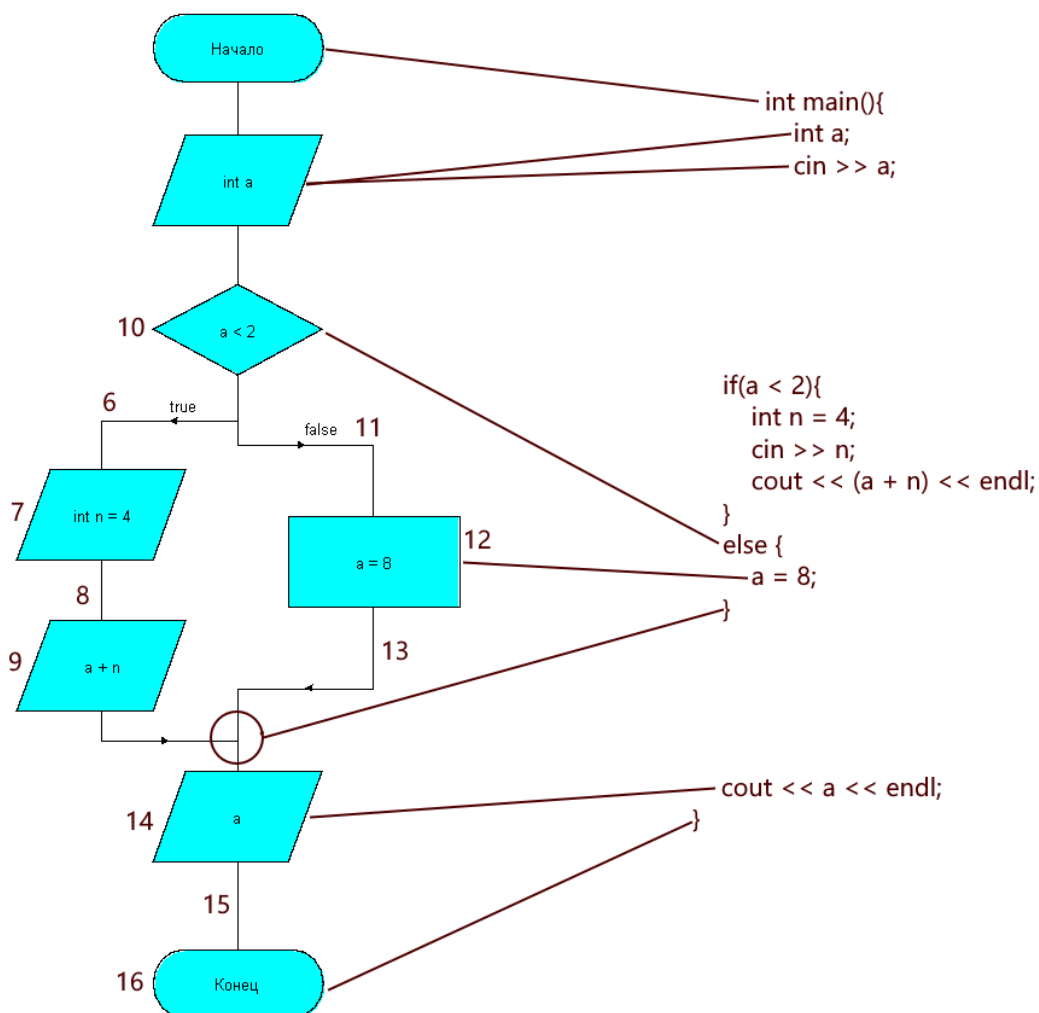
Начало

int main(){
int a;
cin >> a;

int a

10

a < 2

if(a < 2){
int n = 4;
cin >> n;
cout << (a + n) << endl;
}
else {
a = 8;
}

6

true

false

11

7

int n = 4

a = 8

12

8

9

a + n

13

14

a

cout << a << endl;
}

15

16

Конец